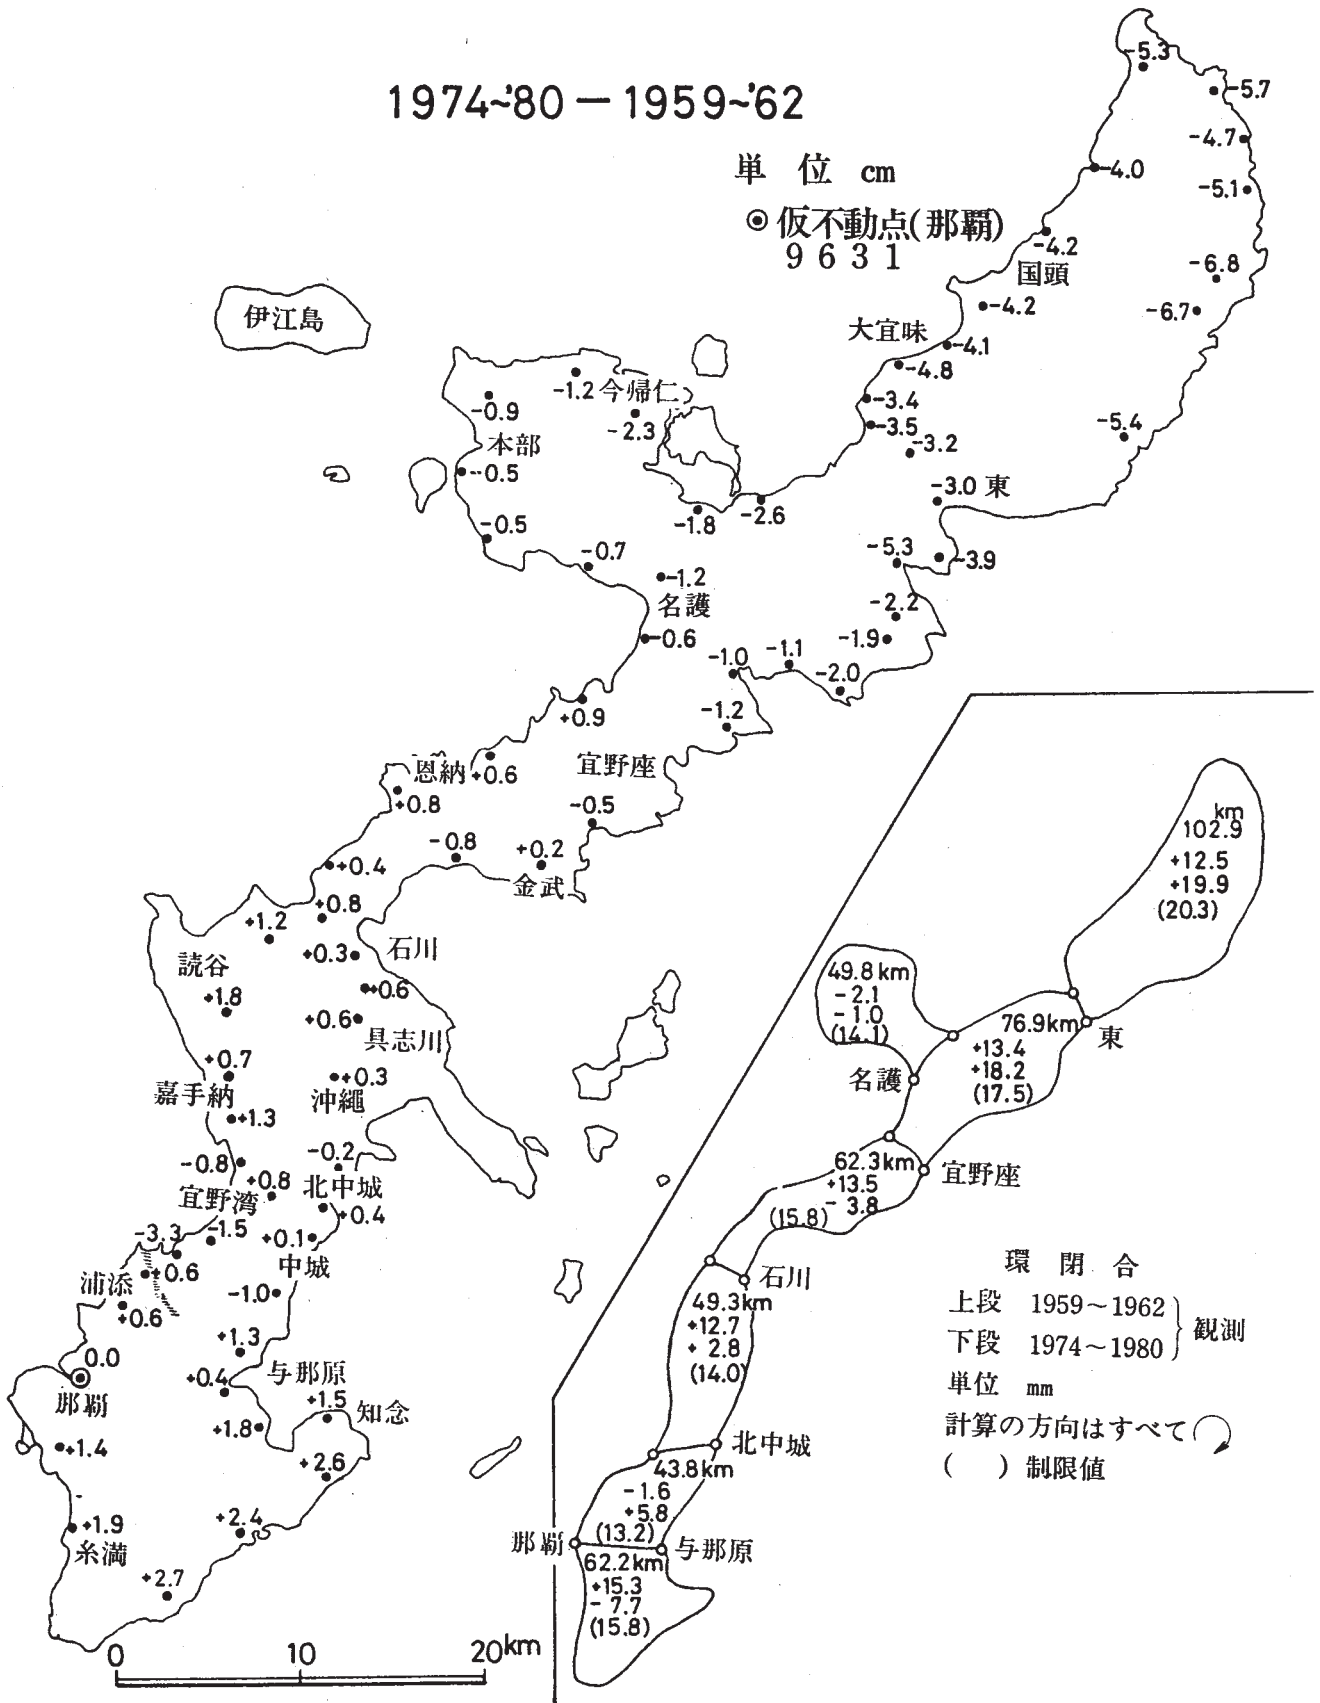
1974~'80 − 1959~'62

単 位 cm

⊙ 仮不動点(那覇) 9631

伊江島

-5.3
-5.7
-4.7
-4.0
-5.1
-4.2
国頭
-6.8
-4.2
-6.7
大宜味
-4.1
-4.8
-3.4
-3.5
-3.2
-5.4
-1.2 今帰仁
-0.9
-2.3
本部
-0.5
-0.5
-1.8
-2.6
-3.0 東
-0.7
-5.3
-3.9
-1.2
名護
-2.2
-0.6
-1.9
-1.0
-1.1
-2.0
+0.9
-1.2
恩納
+0.6
宜野座
+0.8
-0.5
-0.8
+0.2
+0.4
金武
+0.8
+1.2
石川
+0.3
読谷
+0.6
+1.8
+0.6
具志川
+0.7
+0.3
嘉手納
沖縄
+1.3
-0.2
-0.8
+0.8
北中城
宜野湾
-3.3
-1.5
+0.1
+0.4
+0.6
中城
浦添
-1.0
+0.6
+1.3
0.0
+0.4
与那原
那覇
+1.5
知念
+1.8
+1.4
+2.6
+1.9
+2.4
糸満
+2.7

0 10 20km

km
102.9
+12.5
+19.9
(20.3)

49.8 km
-2.1
-1.0
(14.1)

76.9km
東
+13.4
+18.2
(17.5)
名護

62.3km
宜野座
+13.5
-3.8
(15.8)

石川
49.3km
+12.7
+2.8
(14.0)

北中城
43.8km
-1.6
+5.8
(13.2)
那覇
与那原
62.2km
+15.3
-7.7
(15.8)

環 閉 合
上段 1959~1962 観測
下段 1974~1980
単位 mm
計算の方向はすべて
( ) 制限値